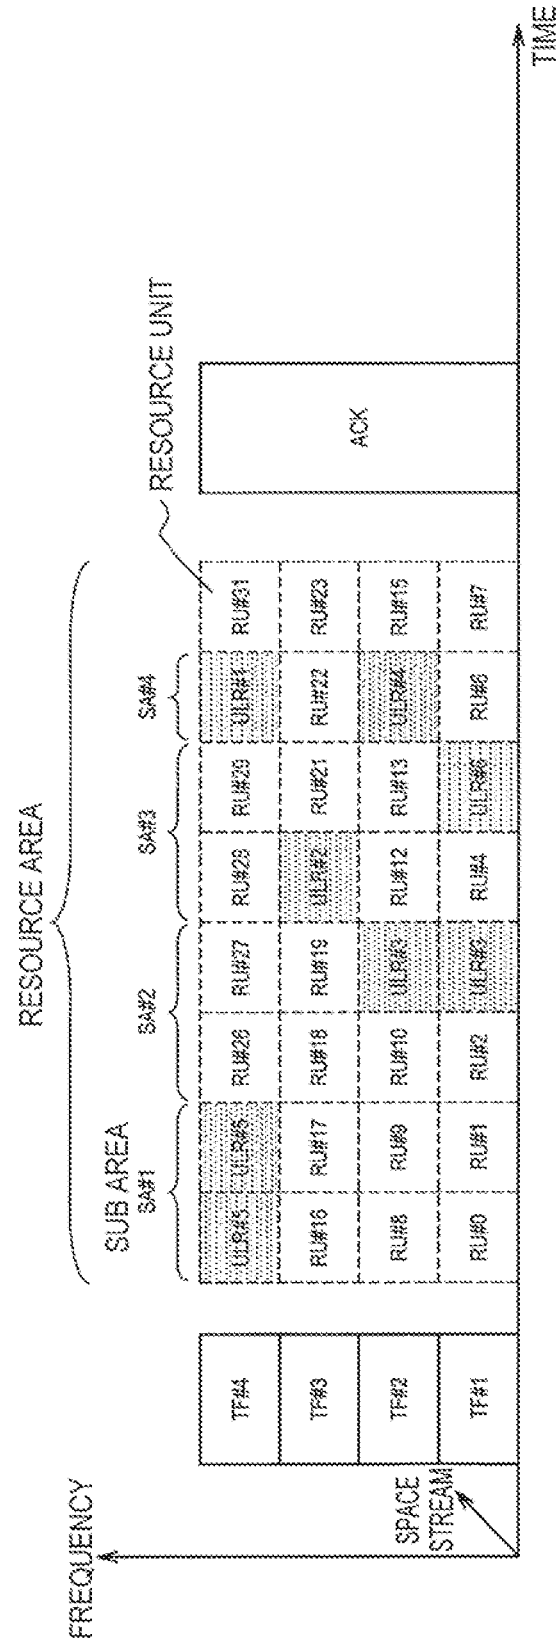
FREQUENCY

SPACE STREAM

TF#4

TF#3

TF#2

TF#1

RESOURCE AREA

SUB AREA

SA#1

SA#2

SA#3

SA#4

RESOURCE UNIT

| ULR#5 | ULR#5 | RU#26 | RU#27 | RU#28 | RU#29 | ULR#1 | RU#31 |
|---|---|---|---|---|---|---|---|
| RU#16 | RU#17 | RU#18 | RU#19 | ULR#2 | RU#21 | RU#22 | RU#23 |
| RU#8 | RU#9 | RU#10 | ULR#3 | RU#12 | RU#13 | ULR#4 | RU#15 |
| RU#0 | RU#1 | RU#2 | ULR#2 | RU#4 | ULR#6 | RU#6 | RU#7 |

ACK

TIME